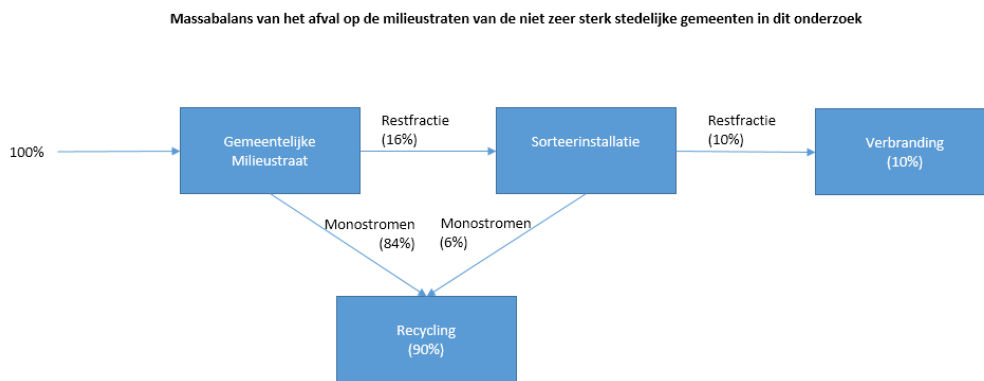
Massabalans van het afval op de milieustraten van de niet zeer sterk stedelijke gemeenten in dit onderzoek

100%

Gemeentelijke Milieustraat

Restfractie (16%)

Sorteerinstallatie

Restfractie (10%)

Verbranding (10%)

Monostromen (84%)

Monostromen (6%)

Recycling (90%)